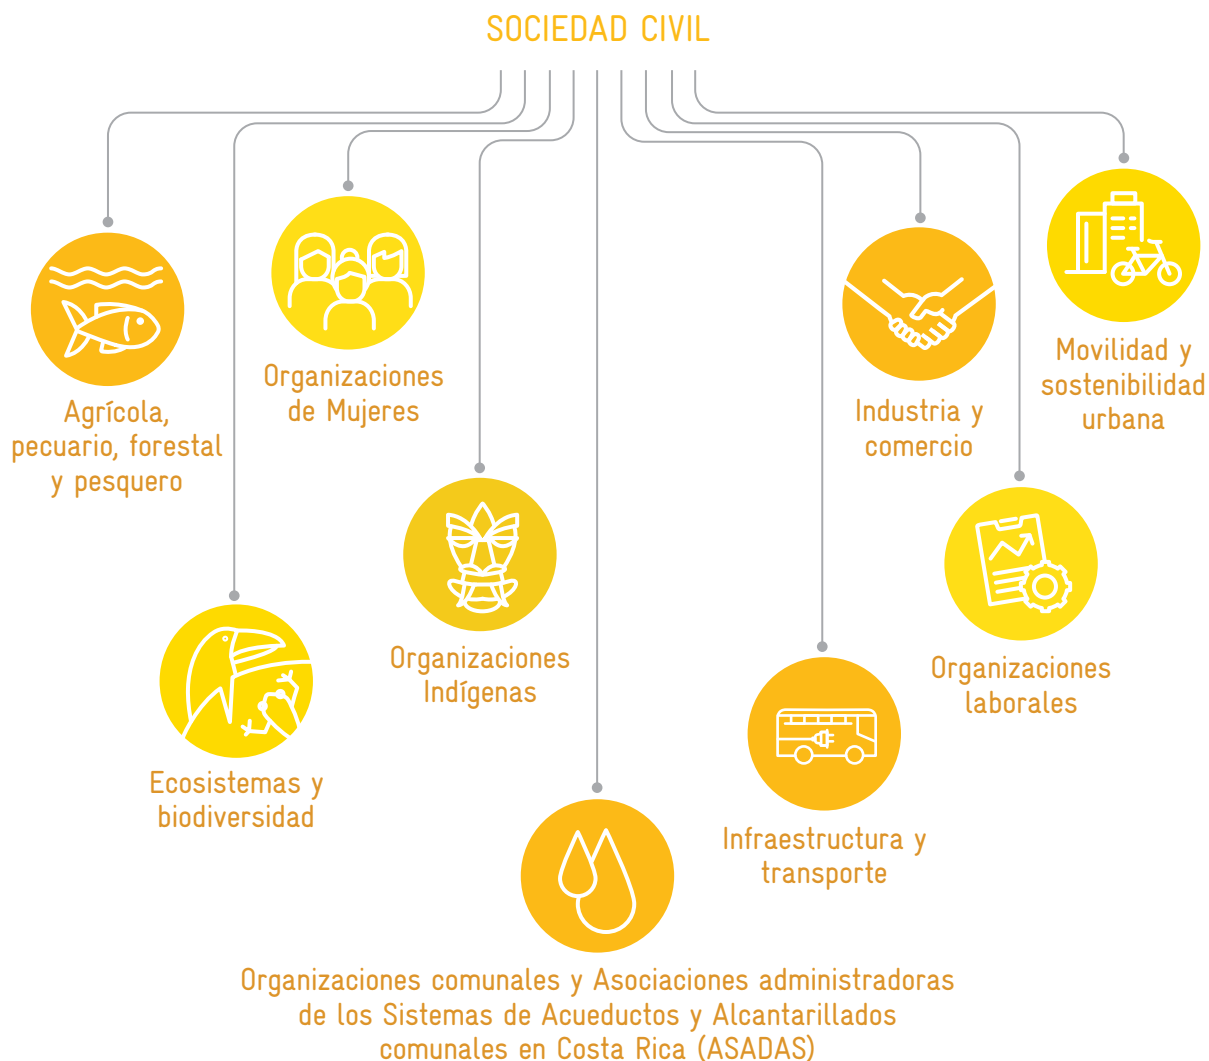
SOCIEDAD CIVIL

Agrícola, pecuario, forestal y pesquero

Organizaciones de Mujeres

Organizaciones Indígenas

Ecosistemas y biodiversidad

Industria y comercio

Movilidad y sostenibilidad urbana

Organizaciones laborales

Infraestructura y transporte

Organizaciones comunales y Asociaciones administradoras de los Sistemas de Acueductos y Alcantarillados comunales en Costa Rica (ASADAS)